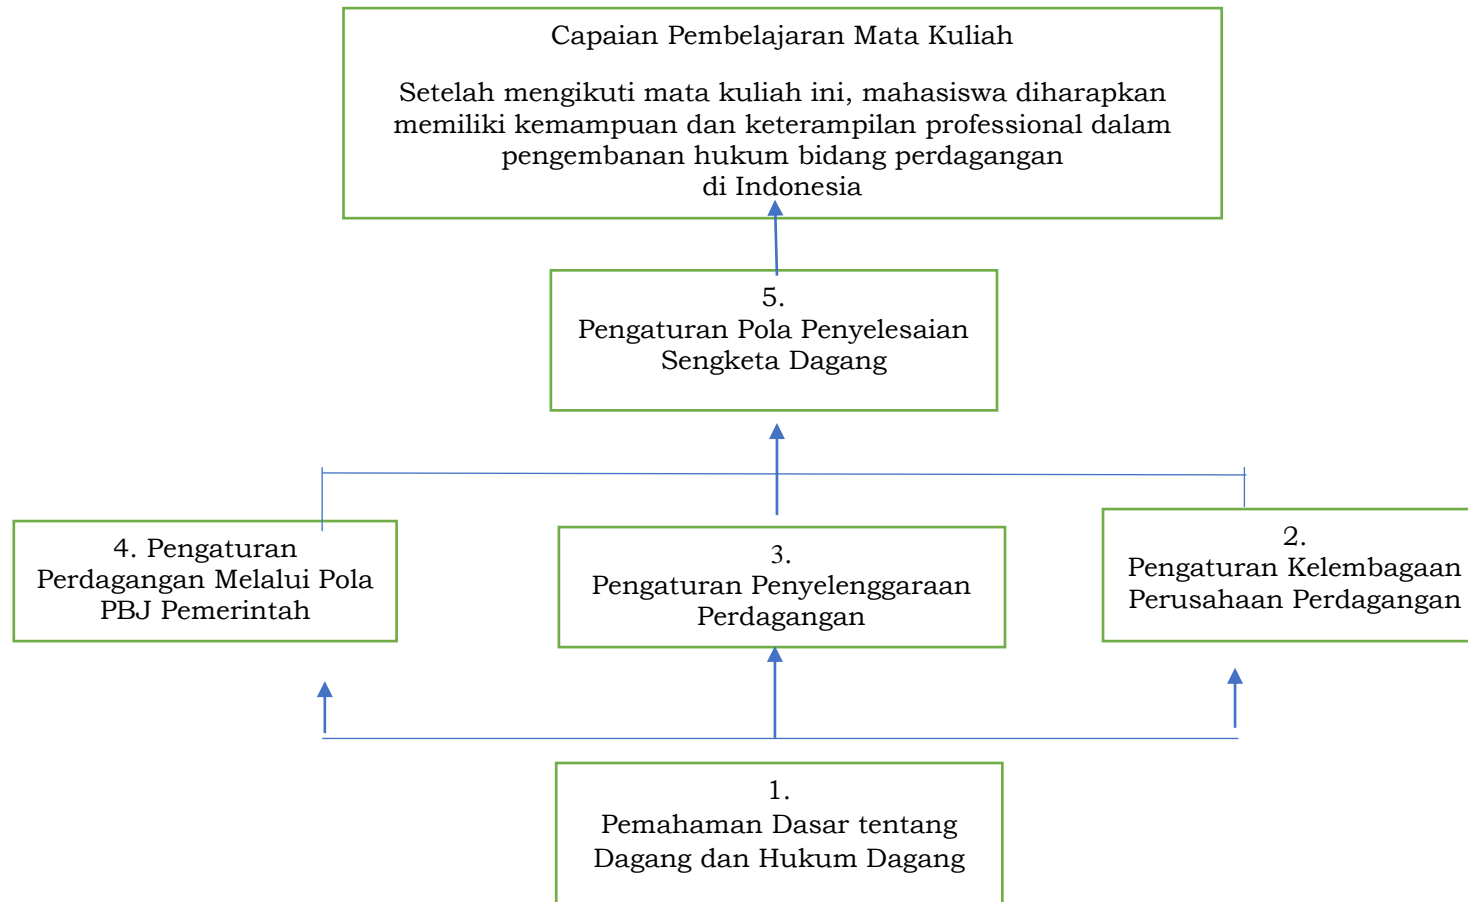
Capaian Pembelajaran Mata Kuliah

Setelah mengikuti mata kuliah ini, mahasiswa diharapkan memiliki kemampuan dan keterampilan professional dalam pengembanan hukum bidang perdagangan di Indonesia

5.
Pengaturan Pola Penyelesaian Sengketa Dagang

4. Pengaturan Perdagangan Melalui Pola PBJ Pemerintah

3.
Pengaturan Penyelenggaraan Perdagangan

2.
Pengaturan Kelembagaan Perusahaan Perdagangan

1.
Pemahaman Dasar tentang Dagang dan Hukum Dagang